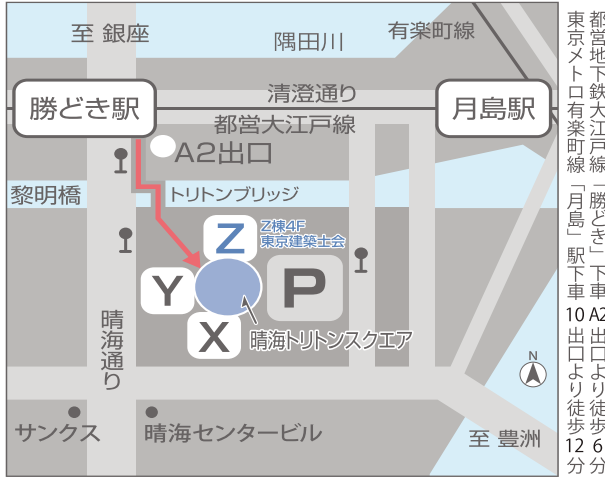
至 銀座

隅田川

有楽町線

勝どき駅

清澄通り

月島駅

都営大江戸線

A2出口

黎明橋

トリトンブリッジ

Z棟4F 東京建築士会

Z

Y

P

X

晴海通り

晴海トリトンスクエア

N

サンクス

晴海センタービル

至 豊洲

都営地下鉄大江戸線「勝どき」下車A2出口より徒歩6分

東京メトロ有楽町線「月島」駅下車10出口より徒歩12分